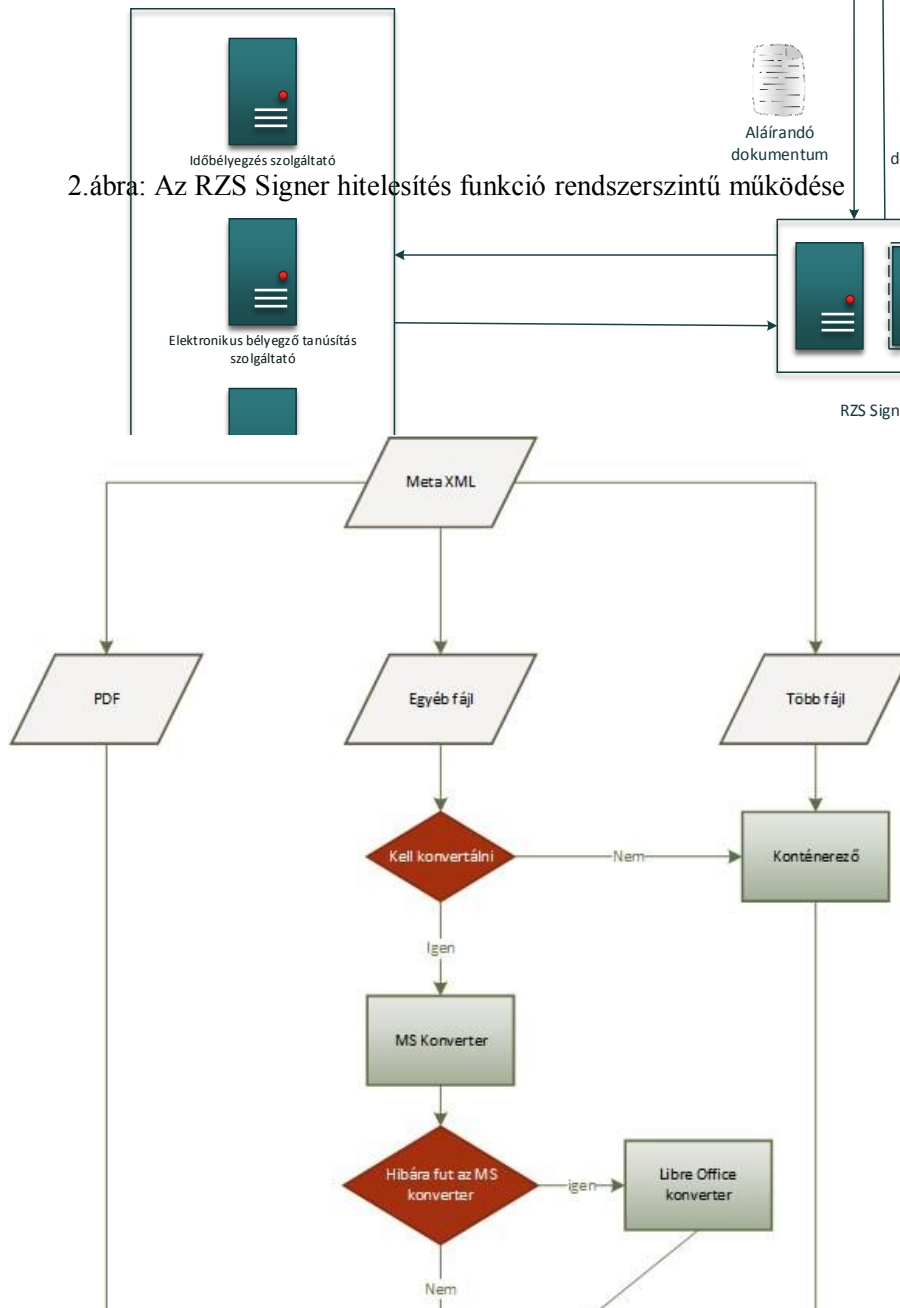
Aláírandó dokumentum

d

Időbélyegzés szolgáltató

2.ábra: Az RZS Signer hitelesítés funkció rendszerszintű működése

Elektronikus bélyegző tanúsítás szolgáltató

RZS Sign

Meta XML

PDF

Egyéb fájl

Több fájl

Kell konvertálni

Nem

Konténerező

Igen

MS Konverter

Hibára fut az MS konverter

igen

Libre Office konverter

Nem